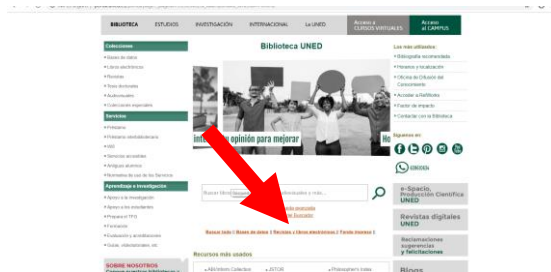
BIBLIOTECA ESTUDIOS INVESTIGACIÓN INTERNACIONAL La UNED Acceso a CURSOS VIRTUALES Acceso al CAMPUS

Colecciones
• Bases de datos
• Libros electrónicos
• Revistas
• Tesis doctorales
• Audiovisuales
• Colecciones especiales

Servicios
• Préstamo
• Préstamo interbibliotecario
• Wifi
• Servicios accesibles
• Antiguos alumnos
• Normativa de uso de los Servicios

Aprendizaje e Investigación
• Apoyo a la investigación
• Apoyo a los estudiantes
• Prepara el TFG
• Formación
• Evaluación y acreditaciones
• Citas, plataformas, etc.

SOBRE NOSOTROS

Biblioteca UNED

Inter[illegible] opinión para mejorar

Buscar libros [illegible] electrónicos a más...

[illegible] avanzada
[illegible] Buscador

Buscar todo | Bases de datos | Revistas y libros electrónicos | Fondo Antiguo |

Recursos más usados

Los más utilizados
• Bibliografía recomendada
• Horarios y localización
• Oficina de Difusión del Conocimiento
• Acceder a RefWorks
• Factor de impacto
• Contactar con la Biblioteca

Síguenos en

e-Spacio, Producción Científica UNED

Revistas digitales UNED

Reclamaciones sugerencias y felicitaciones

Blogs